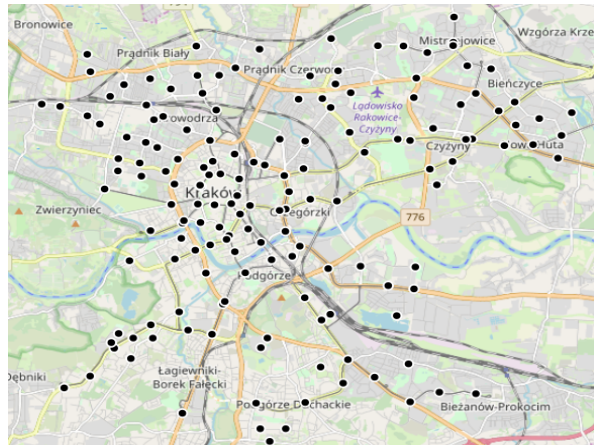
Bronowice
Prądnik Biały
Prądnik Czerwony
Mistrzejowice
Wzgórza Krze
Bieńczyce
Lodowisko Rakowice-Czyżyny
Łobzów
Krowodrza
Czyżyny
Nowa Huta
Kraków
Zwierzyniec
Grzegórzki
776
Podgórze
Dębniki
Łagiewniki-Borek Fałęcki
Podgórze Duchackie
Bieżanów-Prokocim